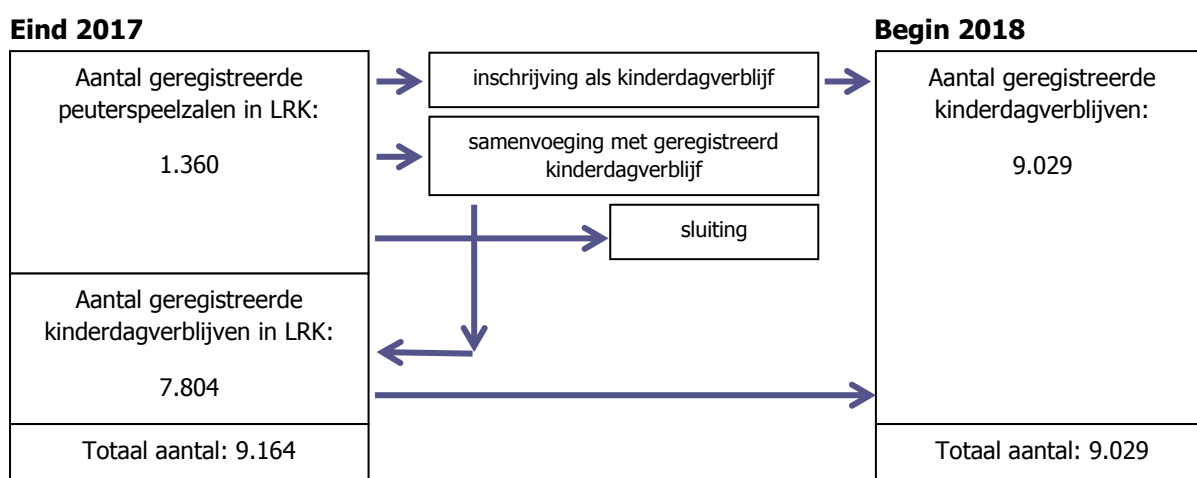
**Eind 2017**

Aantal geregistreerde peuterspeelzalen in LRK:

1.360

Aantal geregistreerde kinderdagverblijven in LRK:

7.804

Totaal aantal: 9.164

inschrijving als kinderdagverblijf

samenvoeging met geregistreerd kinderdagverblijf

sluiting

**Begin 2018**

Aantal geregistreerde kinderdagverblijven:

9.029

Totaal aantal: 9.029